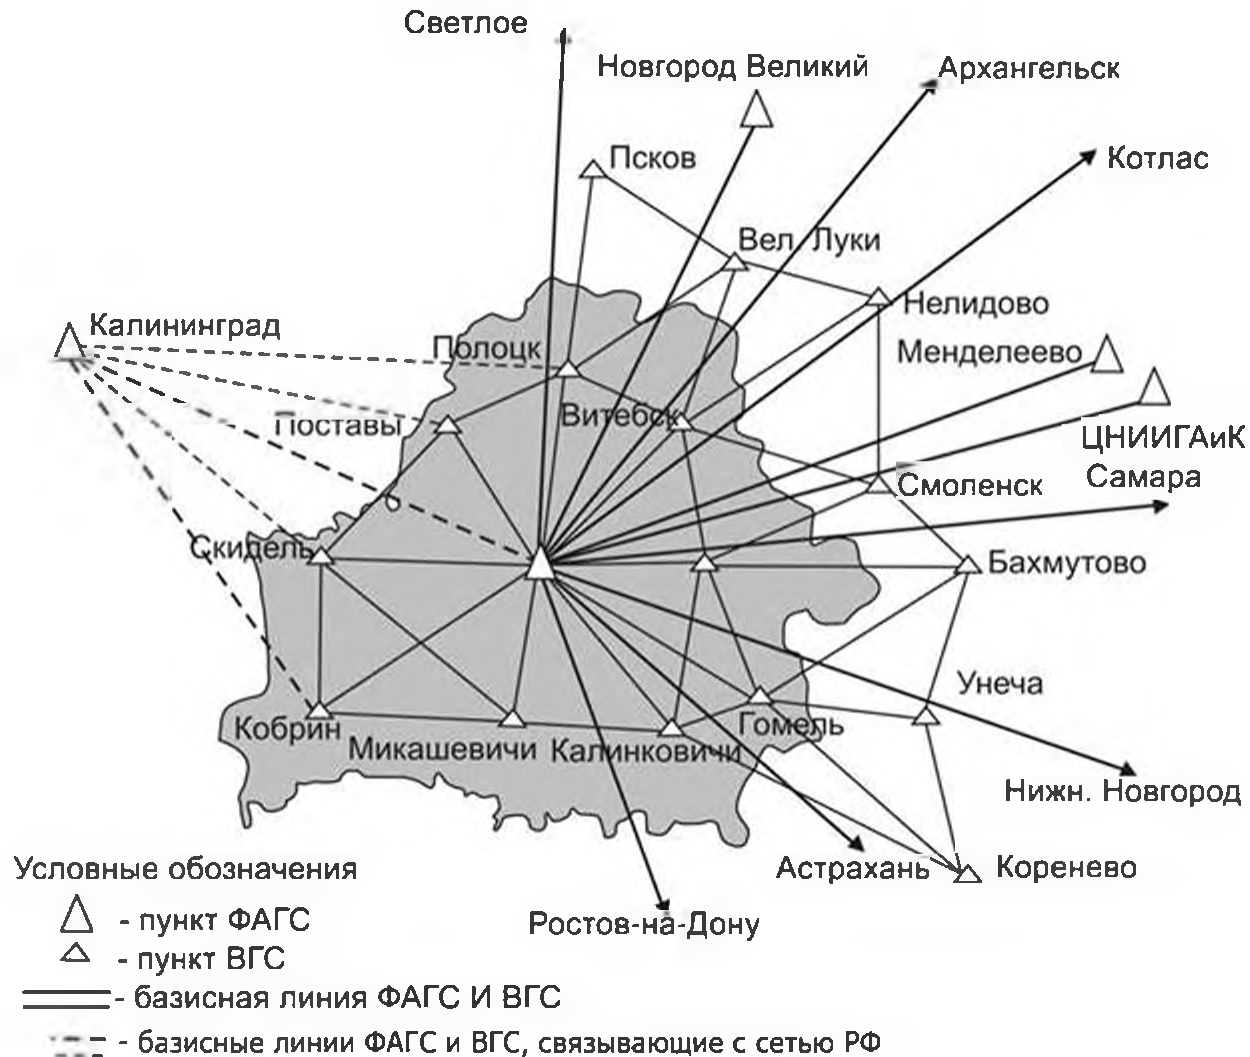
Светлое
Новгород Великий
Архангельск
Котлас
Псков
Вел. Луки
Нелидово
Калининград
Полоцк
Менделеево
Поставы
Витебск
ЦНИИГАиК
Самара
Смоленск
Скидель
Бахмутово
Унеча
Кобрин
Микашевичи
Калинковичи
Гомель
Нижн. Новгород
Астрахань
Коренево
Ростов-на-Дону

Условные обозначения
- пункт ФАГС
- пункт ВГС
- базисная линия ФАГС И ВГС
- базисные линии ФАГС и ВГС, связывающие с сетью РФ